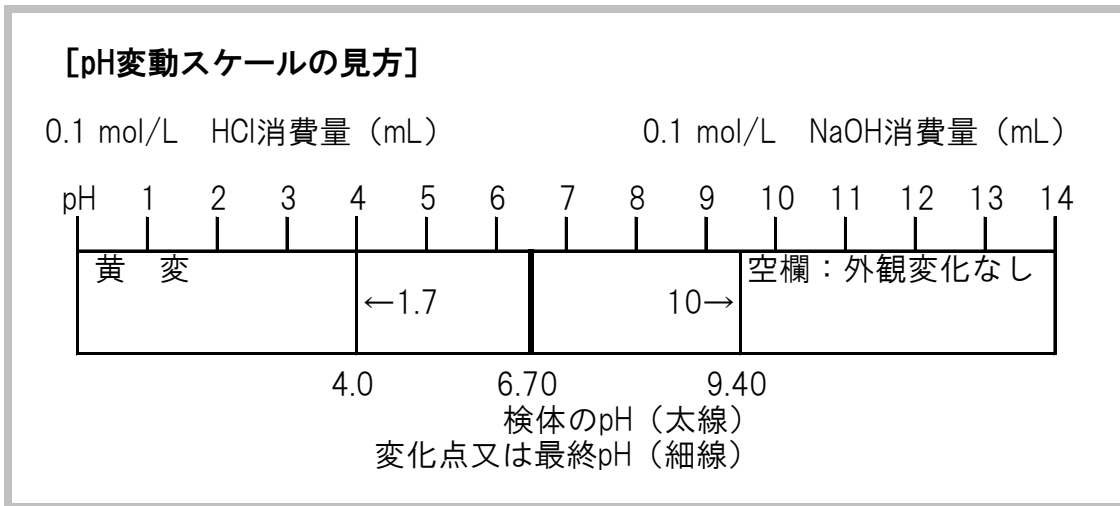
[pH変動スケールの見方]

0.1 mol/L HCl消費量（mL） 0.1 mol/L NaOH消費量（mL）

pH 1 2 3 4 5 6 7 8 9 10 11 12 13 14

黄 変

←1.7

10→

空欄：外観変化なし

4.0 6.70 9.40

検体のpH（太線）
変化点又は最終pH（細線）